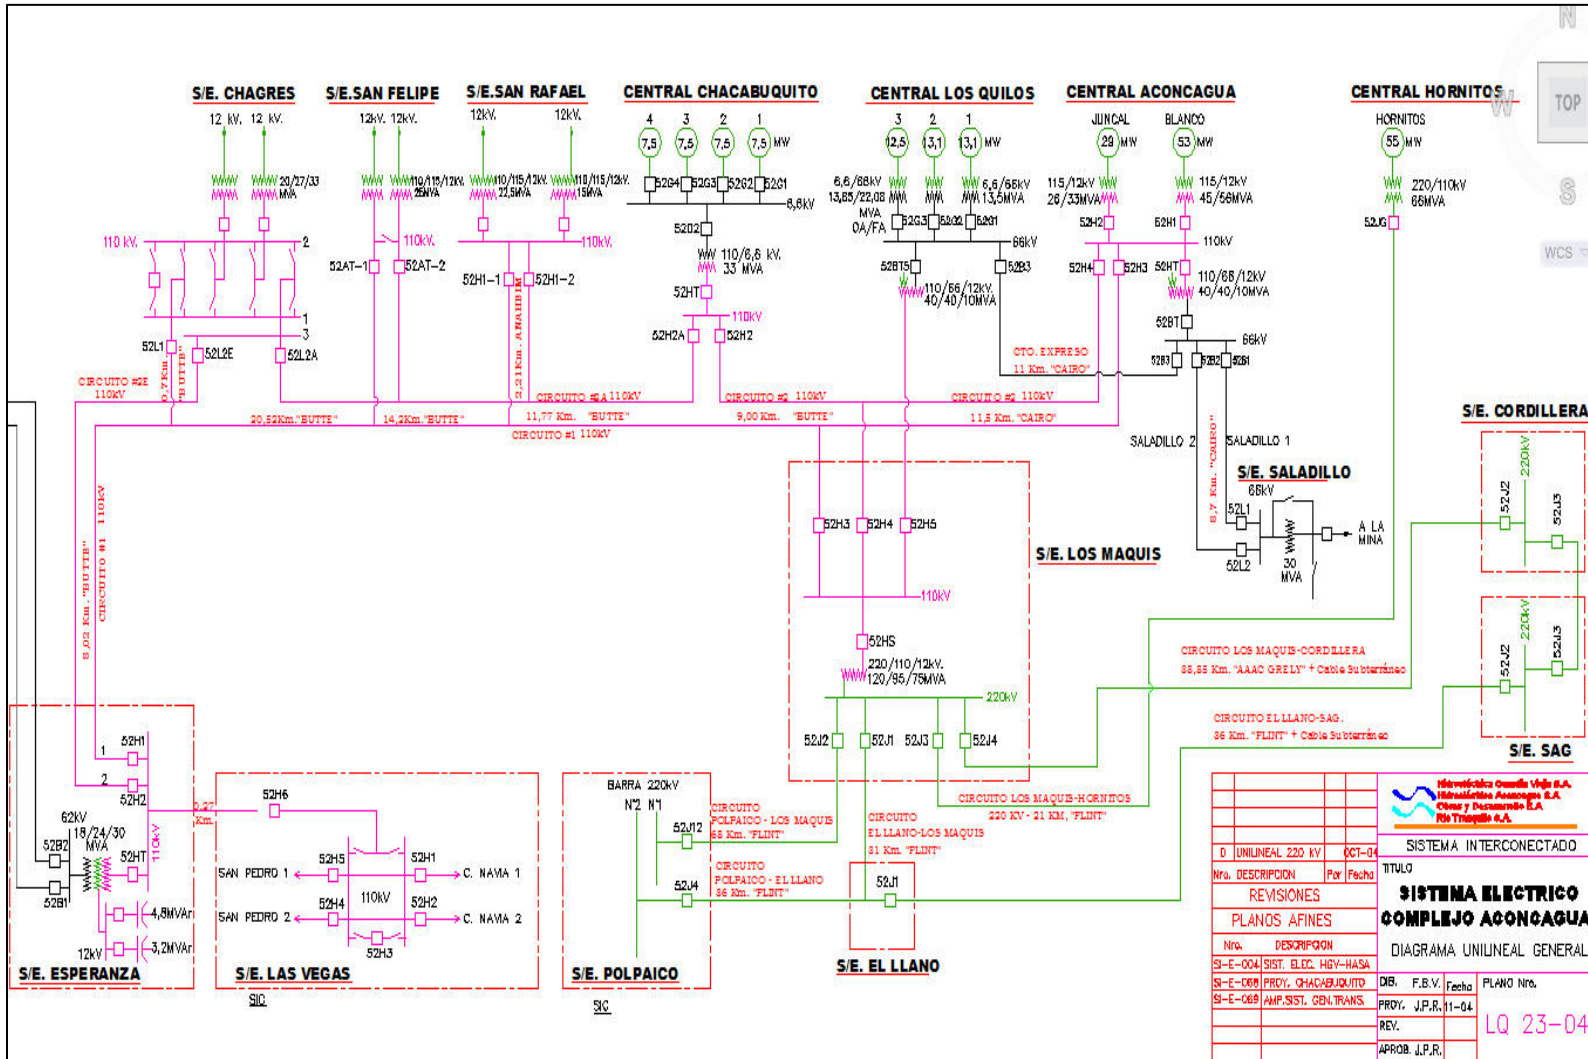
S/E. CHAGRES
12 kV. 12 kV.
20/27/33 MVA
110 kV.
2
1
3
52L1
52L2E
52L2A
S/E.SAN FELIPE
12kV. 12kV.
10/15/12kV. 25MVA
110kV.
52AT-1
52AT-2
S/E.SAN RAFAEL
12kV. 12kV.
10/115/12kV. 22,5MVA
10/115/12kV. 15MVA
110kV.
52H1-1
52H1-2
CENTRAL CHACABUQUITO
4 3 2 1
7,5 7,5 7,5 7,5 MW
52G4 52G3 52G2 52G1
6,6kV
52D2
110/6,6 kV. 33 MVA
52HT
110kV
52H2A
52H2
CENTRAL LOS QUILOS
3 2 1
12,5 3,1 13,1 MW
6,6/66kV 13,85/22,08 MVA OA/FA
6,6/66kV 13,5MVA
52G3 52G2 52G1
66kV
52BT5
52B3
110/66/12kV. 40/40/10MVA
CENTRAL ACONCAGUA
JUNCAL BLANCO
29 MW
53 MW
115/12kV 26/33MVA
115/12kV 45/56MVA
52H2
52H1
110kV
52H4
52H3
52HT
110/66/12kV 40/40/10MVA
52BT
66kV
52B3
52B2
52B1
CENTRAL HORNITOS
HORNITOS
55 MW
220/110kV 65MVA
52JG
TOP
WCS
CIRCUITO #2E 110kV
0,7 Km. "BUTTE"
2,21 Km. "ARAHBM"
CIRCUITO #2A 110kV
CIRCUITO #2 110kV
CIRCUITO #2 110kV
CTO. EXPRESO
11 Km. "CAIRO"
20,52Km."BUTTE"
14,2Km."BUTTE"
11,77 Km. "BUTTE"
9,00 Km. "BUTTE"
11,5 Km. "CAIRO"
CIRCUITO #1 110kV
SALADILLO 2
SALADILLO 1
8,7 Km. "CAIRO"
S/E. SALADILLO
66kV
52L1
52L2
30 MVA
A LA MINA
S/E. CORDILLERA
52J2
52J3
220kV
52J2
52J3
220kV
S/E. SAG
8,02 Km. "BUTTE"
CIRCUITO #1 110kV
52H3 52H4 52H5
S/E. LOS MAQUIS
110kV
52HS
220/110/12kV. 120/95/75MVA
220kV
52J2 52J1 52J3 52J4
CIRCUITO LOS MAQUIS-CORDILLERA
38,85 Km. "AAAC GREELY" + Cable Subterráneo
CIRCUITO EL LLANO-SAG.
36 Km. "FLINT" + Cable Subterráneo
CIRCUITO LOS MAQUIS-HORNITOS
220 KV - 21 KM, "FLINT"
52H1
1
2
52H2
62kV
18/24/30 MVA
52B2
52B1
52HT
110kV
4,8MVAr
3,2MVAr
12kV
S/E. ESPERANZA
0,27 Km.
52H6
52H5
52H1
SAN PEDRO 1
C. NAVIA 1
110kV
52H4
52H2
SAN PEDRO 2
C. NAVIA 2
52H3
S/E. LAS VEGAS
SIC
BARRA 220kV
Nº2 Nº1
52J12
52J4
CIRCUITO POLPAICO - LOS MAQUIS
65 Km. "FLINT"
CIRCUITO POLPAICO - EL LLANO
36 Km. "FLINT"
S/E. POLPAICO
SIC
CIRCUITO EL LLANO-LOS MAQUIS
31 Km. "FLINT"
52J1
S/E. EL LLANO
Hidroeléctrica Guardia Vieja S.A.
Hidroeléctrica Aconcagua S.A.
Obras y Desarrollo S.A.
Río Tranquilo S.A.
SISTEMA INTERCONECTADO
TITULO
SISTEMA ELECTRICO
COMPLEJO ACONCAGUA
DIAGRAMA UNILINEAL GENERAL
D UNILINEAL 220 kV OCT-04
Nro. DESCRIPCION Por Fecha
REVISIONES
PLANOS AFINES
Nro. DESCRIPCION
SI-E-004 SIST. ELEC. HGV-HASA
SI-E-068 PROY. CHACABUQUITO
SI-E-069 AMP.SIST. GEN.TRANS.
DIB. F.B.V. Fecha
PROY. J.P.R. 11-04
REV.
APROB. J.P.R.
PLANO Nro.
LQ 23-04